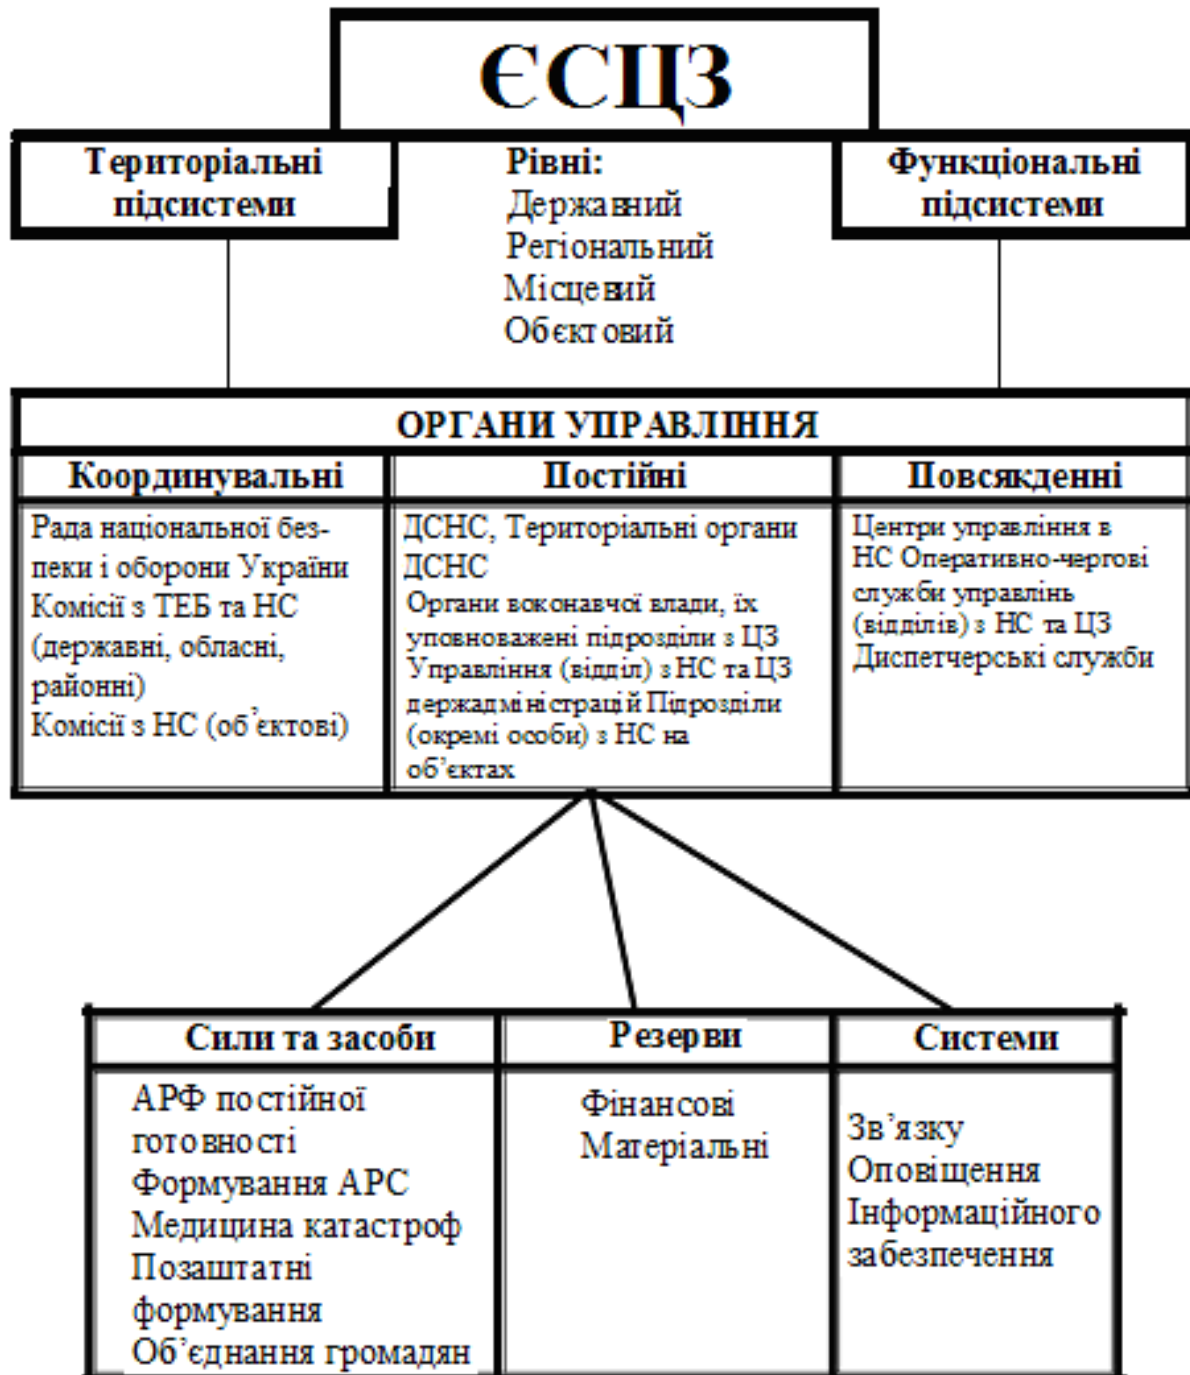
ЄСЦЗ

Територіальні підсистеми

Рівні:
Державний
Регіональний
Місцевий
Обєктовий

Функціональні підсистеми

ОРГАНИ УПРАВЛІННЯ

| Координувальні | Постійні | Повсякденні |
|---|---|---|
| Рада національної безпеки і оборони України Комісії з ТЕБ та НС (державні, обласні, районні) Комісії з НС (об'єктові) | ДСНС, Територіальні органи ДСНС Органи виконавчої влади, їх уповноважені підрозділи з ЦЗ Управління (відділ) з НС та ЦЗ держадміністрацій Підрозділи (окремі особи) з НС на об'єктах | Центри управління в НС Оперативно-чергові служби управлінь (відділів) з НС та ЦЗ Диспетчерські служби |

| Сили та засоби | Резерви | Системи |
|---|---|---|
| АРФ постійної готовності Формування АРС Медицина катастроф Позаштатні формування Об'єднання громадян | Фінансові Матеріальні | Зв'язку Оповіщення Інформаційного забезпечення |